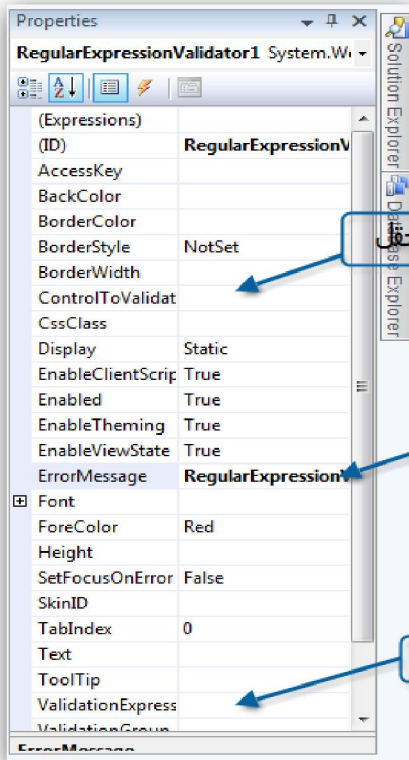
Properties

RegularExpressionValidator1 System.W

| | |
|---|---|
| (Expressions) | |
| (ID) | RegularExpressionV |
| AccessKey | |
| BackColor | |
| BorderColor | |
| BorderStyle | NotSet |
| BorderWidth | |
| ControlToValidat | |
| CssClass | |
| Display | Static |
| EnableClientScrip | True |
| Enabled | True |
| EnableTheming | True |
| EnableViewState | True |
| ErrorMessage | RegularExpressionV |
| Font | |
| ForeColor | Red |
| Height | |
| SetFocusOnError | False |
| SkinID | |
| TabIndex | 0 |
| Text | |
| ToolTip | |
| ValidationExpress | |
| ValidationGroup | |

ErrorMessage

Solution Explorer

Database Explorer

حقل